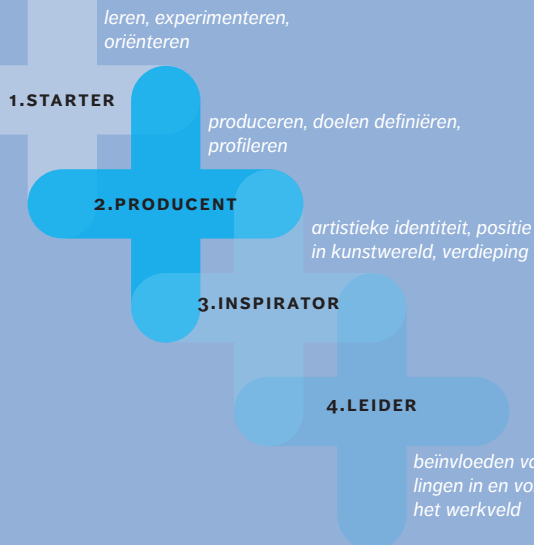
leren, experimenteren, oriënteren

1.STARTER

produceren, doelen definiëren, profileren

2.PRODUCENT

artistieke identiteit, positie in kunstwereld, verdieping

3.INSPIRATOR

4.LEIDER

beïnvloeden vo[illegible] lingen in en vo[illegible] het werkveld